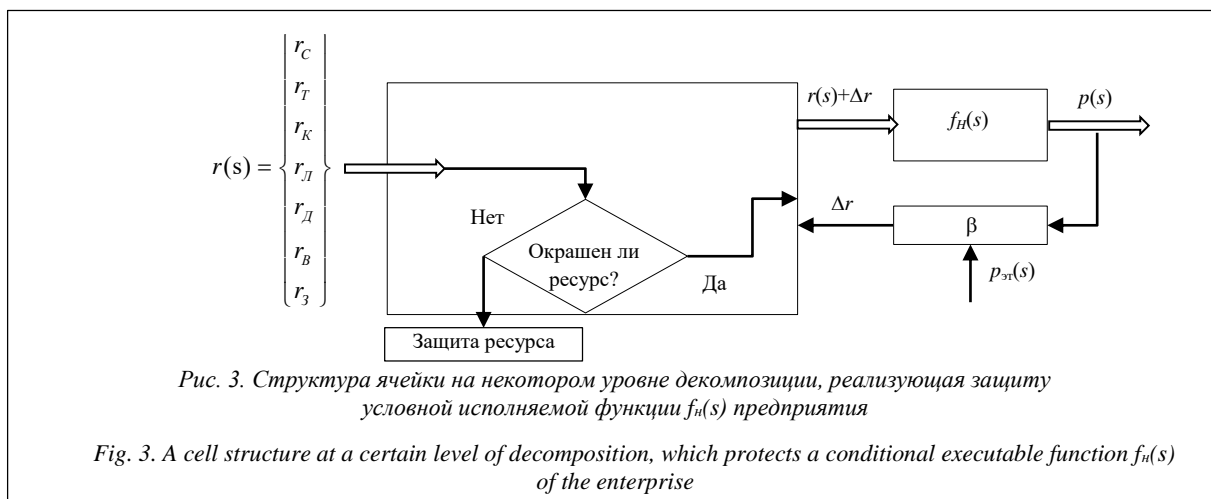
$r(s) = \begin{cases} r_С \\ r_Т \\ r_К \\ r_Л \\ r_Д \\ r_В \\ r_З \end{cases}$

$r(s)+\Delta r$

$f_Н(s)$

$p(s)$

Нет

Окрашен ли ресурс?

Да

$\Delta r$

β

$p_{эт}(s)$

Защита ресурса

Рис. 3. Структура ячейки на некотором уровне декомпозиции, реализующая защиту условной исполняемой функции $f_н(s)$ предприятия

Fig. 3. A cell structure at a certain level of decomposition, which protects a conditional executable function $f_н(s)$ of the enterprise